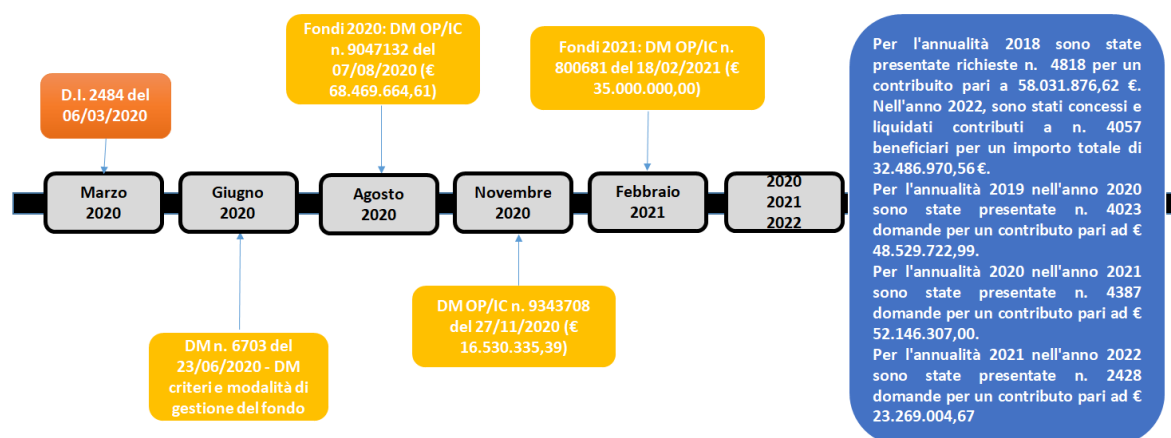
Fondi 2020: DM OP/IC n. 9047132 del 07/08/2020 (€ 68.469.664,61)

Fondi 2021: DM OP/IC n. 800681 del 18/02/2021 (€ 35.000.000,00)

D.I. 2484 del 06/03/2020

Marzo 2020

Giugno 2020

Agosto 2020

Novembre 2020

Febbraio 2021

2020 2021 2022

DM n. 6703 del 23/06/2020 - DM criteri e modalità di gestione del fondo

DM OP/IC n. 9343708 del 27/11/2020 (€ 16.530.335,39)

Per l'annualità 2018 sono state presentate richieste n. 4818 per un contributo pari a 58.031.876,62 €. Nell'anno 2022, sono stati concessi e liquidati contributi a n. 4057 beneficiari per un importo totale di 32.486.970,56 €.
Per l'annualità 2019 nell'anno 2020 sono state presentate n. 4023 domande per un contributo pari ad € 48.529.722,99.
Per l'annualità 2020 nell'anno 2021 sono state presentate n. 4387 domande per un contributo pari ad € 52.146.307,00.
Per l'annualità 2021 nell'anno 2022 sono state presentate n. 2428 domande per un contributo pari ad € 23.269.004,67